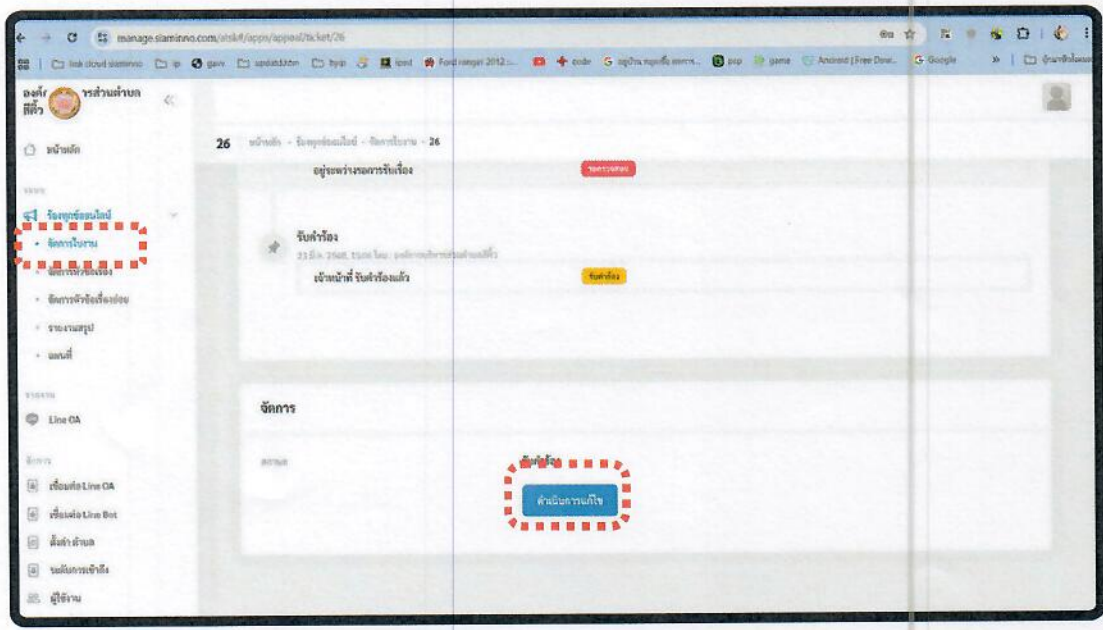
manage.siaminno.com/atsk/apps/appeal/ticket/26

link cloud siaminno ip gam updatdata bypi ipad Ford ranger 2012 code G Google game Android | Free Dow... G Google

องค์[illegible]ารส่วนตำบล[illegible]

หน้าหลัก

ร้องทุกข์ออนไลน์

• จัดการใบงาน

• จัดการหัวข้อเรื่อง

• จัดการหัวข้อเรื่องย่อย

• รายงานสรุป

• แผนที่

Line OA

เชื่อมต่อ Line OA

เชื่อมต่อ Line Bot

ตั้งค่า ตำบล

ระดับการเข้าถึง

ผู้ใช้งาน

26 หน้าหลัก - ร้องทุกข์ออนไลน์ - จัดการใบงาน - 26

อยู่ระหว่างรอการรับเรื่อง

รอตรวจสอบ

รับคำร้อง

23 มี.ค. 2568, 15:00 โดย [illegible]

เจ้าหน้าที่ รับคำร้องแล้ว

รับคำร้อง

จัดการ

สถานะ

รับคำร้อง

ดำเนินการแก้ไข